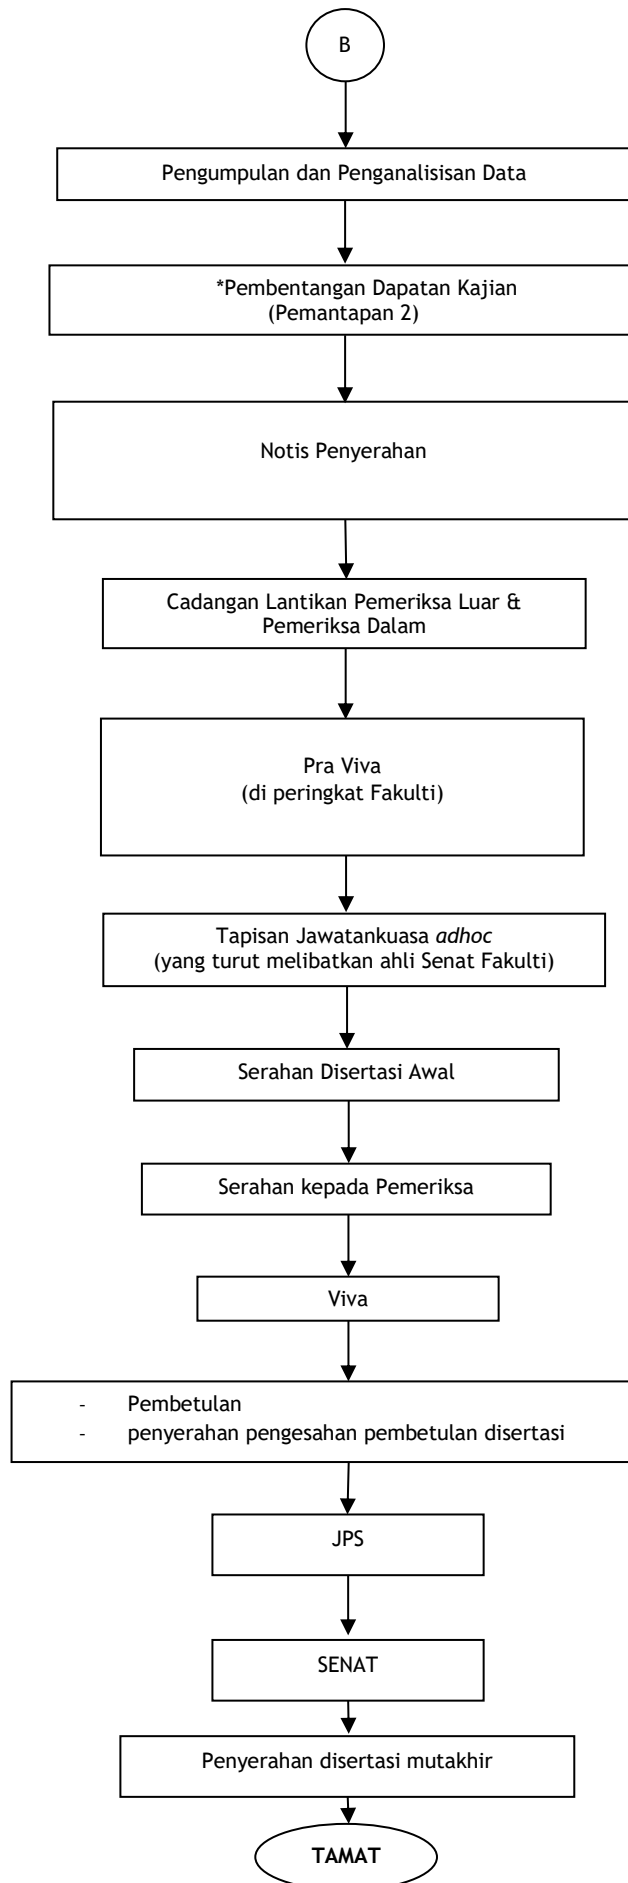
B

Pengumpulan dan Penganalisisan Data

*Pembentangan Dapatan Kajian (Pemantapan 2)

Notis Penyerahan

Cadangan Lantikan Pemeriksa Luar & Pemeriksa Dalam

Pra Viva
(di peringkat Fakulti)

Tapisan Jawatankuasa *adhoc*
(yang turut melibatkan ahli Senat Fakulti)

Serahan Disertasi Awal

Serahan kepada Pemeriksa

Viva

- Pembetulan
- penyerahan pengesahan pembetulan disertasi

JPS

SENAT

Penyerahan disertasi mutakhir

TAMAT